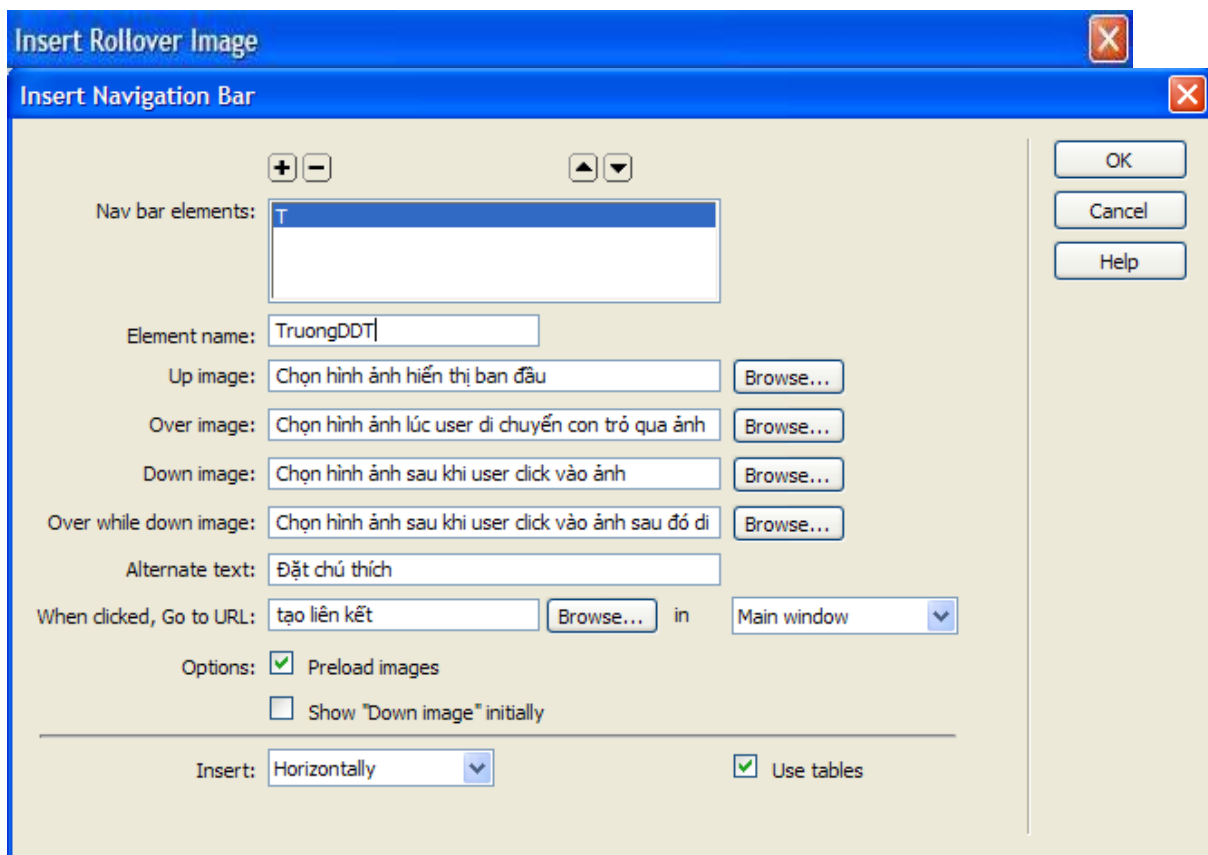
Insert Rollover Image

Insert Navigation Bar

OK
Cancel
Help

Nav bar elements: T

Element name: TruongDDT

Up image: Chọn hình ảnh hiển thị ban đầu Browse...

Over image: Chọn hình ảnh lúc user di chuyển con trỏ qua ảnh Browse...

Down image: Chọn hình ảnh sau khi user click vào ảnh Browse...

Over while down image: Chọn hình ảnh sau khi user click vào ảnh sau đó di Browse...

Alternate text: Đặt chú thích

When clicked, Go to URL: tạo liên kết Browse... in Main window

Options: Preload images

Show "Down image" initially

Insert: Horizontally

Use tables